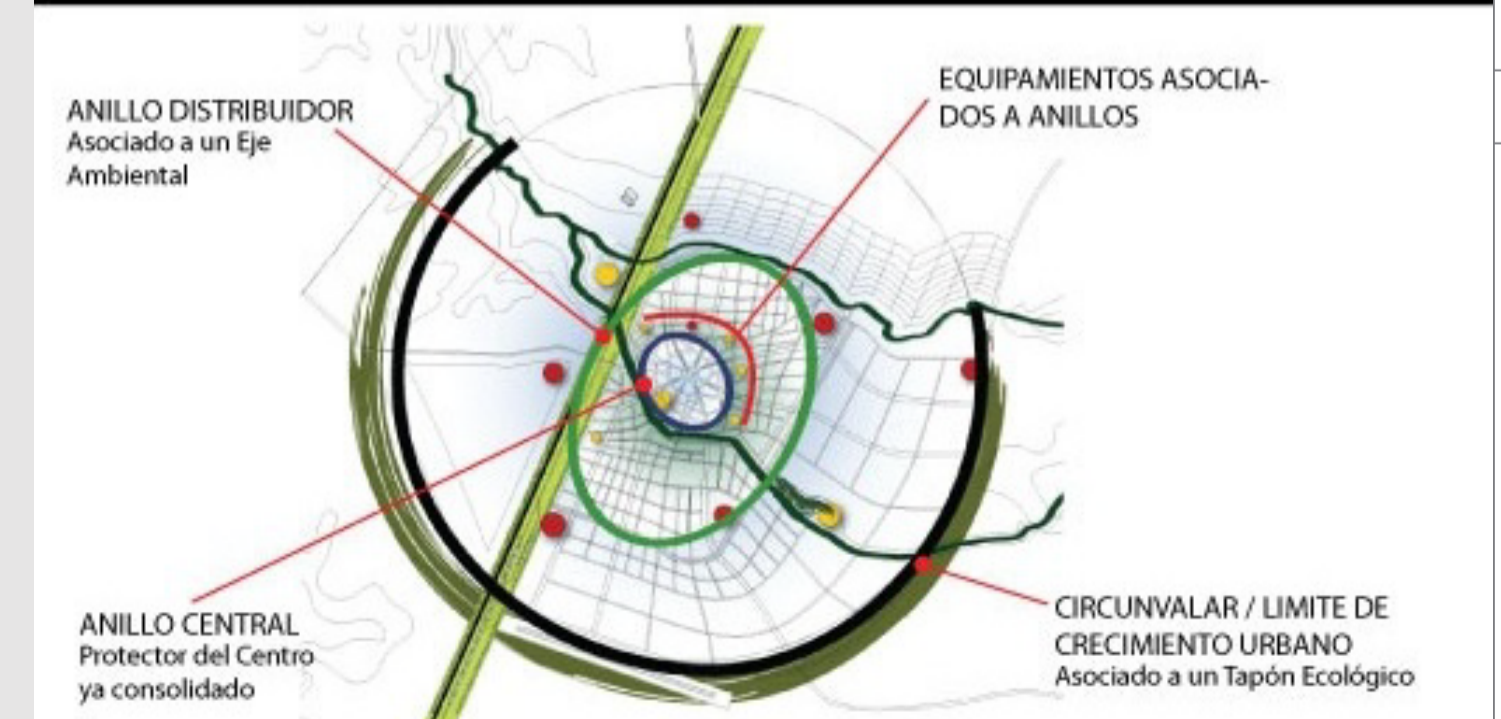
ANILLO DISTRIBUIDOR
Asociado a un Eje Ambiental

EQUIPAMIENTOS ASOCIADOS A ANILLOS

ANILLO CENTRAL
Protector del Centro ya consolidado

CIRCUNVALAR / LIMITE DE CRECIMIENTO URBANO
Asociado a un Tapón Ecológico